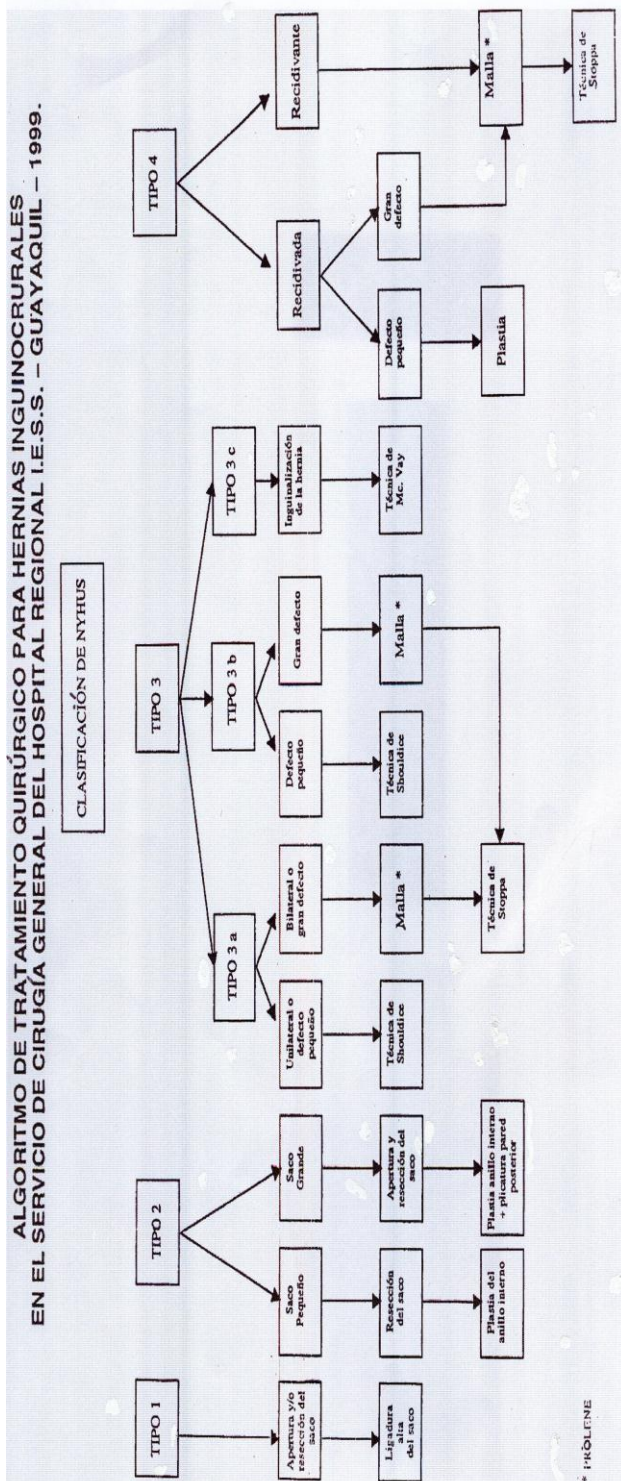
ALGORITMO DE TRATAMIENTO QUIRÚRGICO PARA HERNIAS INGUINOCRURALES
EN EL SERVICIO DE CIRUGÍA GENERAL DEL HOSPITAL REGIONAL I.E.S.S. – GUAYAQUIL – 1999.

CLASIFICACIÓN DE NYHUS

TIPO 1

Apertura y/o resección del saco

Ligadura alta del saco

TIPO 2

Saco Pequeño

Resección del saco

Plastia del anillo interno

Saco Grande

Apertura y resección del saco

Plastia anillo interno + plicatura pared posterior

TIPO 3

TIPO 3 a

Unilateral o defecto pequeño

Técnica de Shouldice

Bilateral o gran defecto

Malla *

Técnica de Stoppa

TIPO 3 b

Defecto pequeño

Técnica de Shouldice

Gran defecto

Malla *

TIPO 3 c

Inguinalización de la hernia

Técnica de Mc. Vay

TIPO 4

Recidivada

Defecto pequeño

Plastia

Gran defecto

Recidivante

Malla *

Técnica de Stoppa

* PROLENE